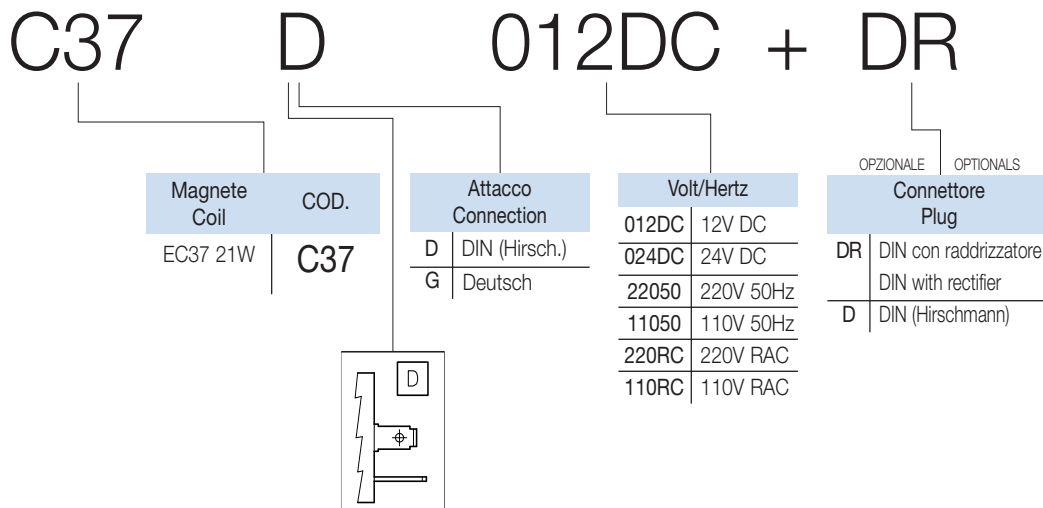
C37 D 012DC + DR

| Magnete Coil | COD. |
|---|---|
| EC37 21W | C37 |

| Attacco Connection | |
|---|---|
| D | DIN (Hirsch.) |
| G | Deutsch |

D

| Volt/Hertz | |
|---|---|
| 012DC | 12V DC |
| 024DC | 24V DC |
| 22050 | 220V 50Hz |
| 11050 | 110V 50Hz |
| 220RC | 220V RAC |
| 110RC | 110V RAC |

OPZIONALE OPTIONALS

| Connettore Plug | |
|---|---|
| DR | DIN con raddrizzatore DIN with rectifier |
| D | DIN (Hirschmann) |